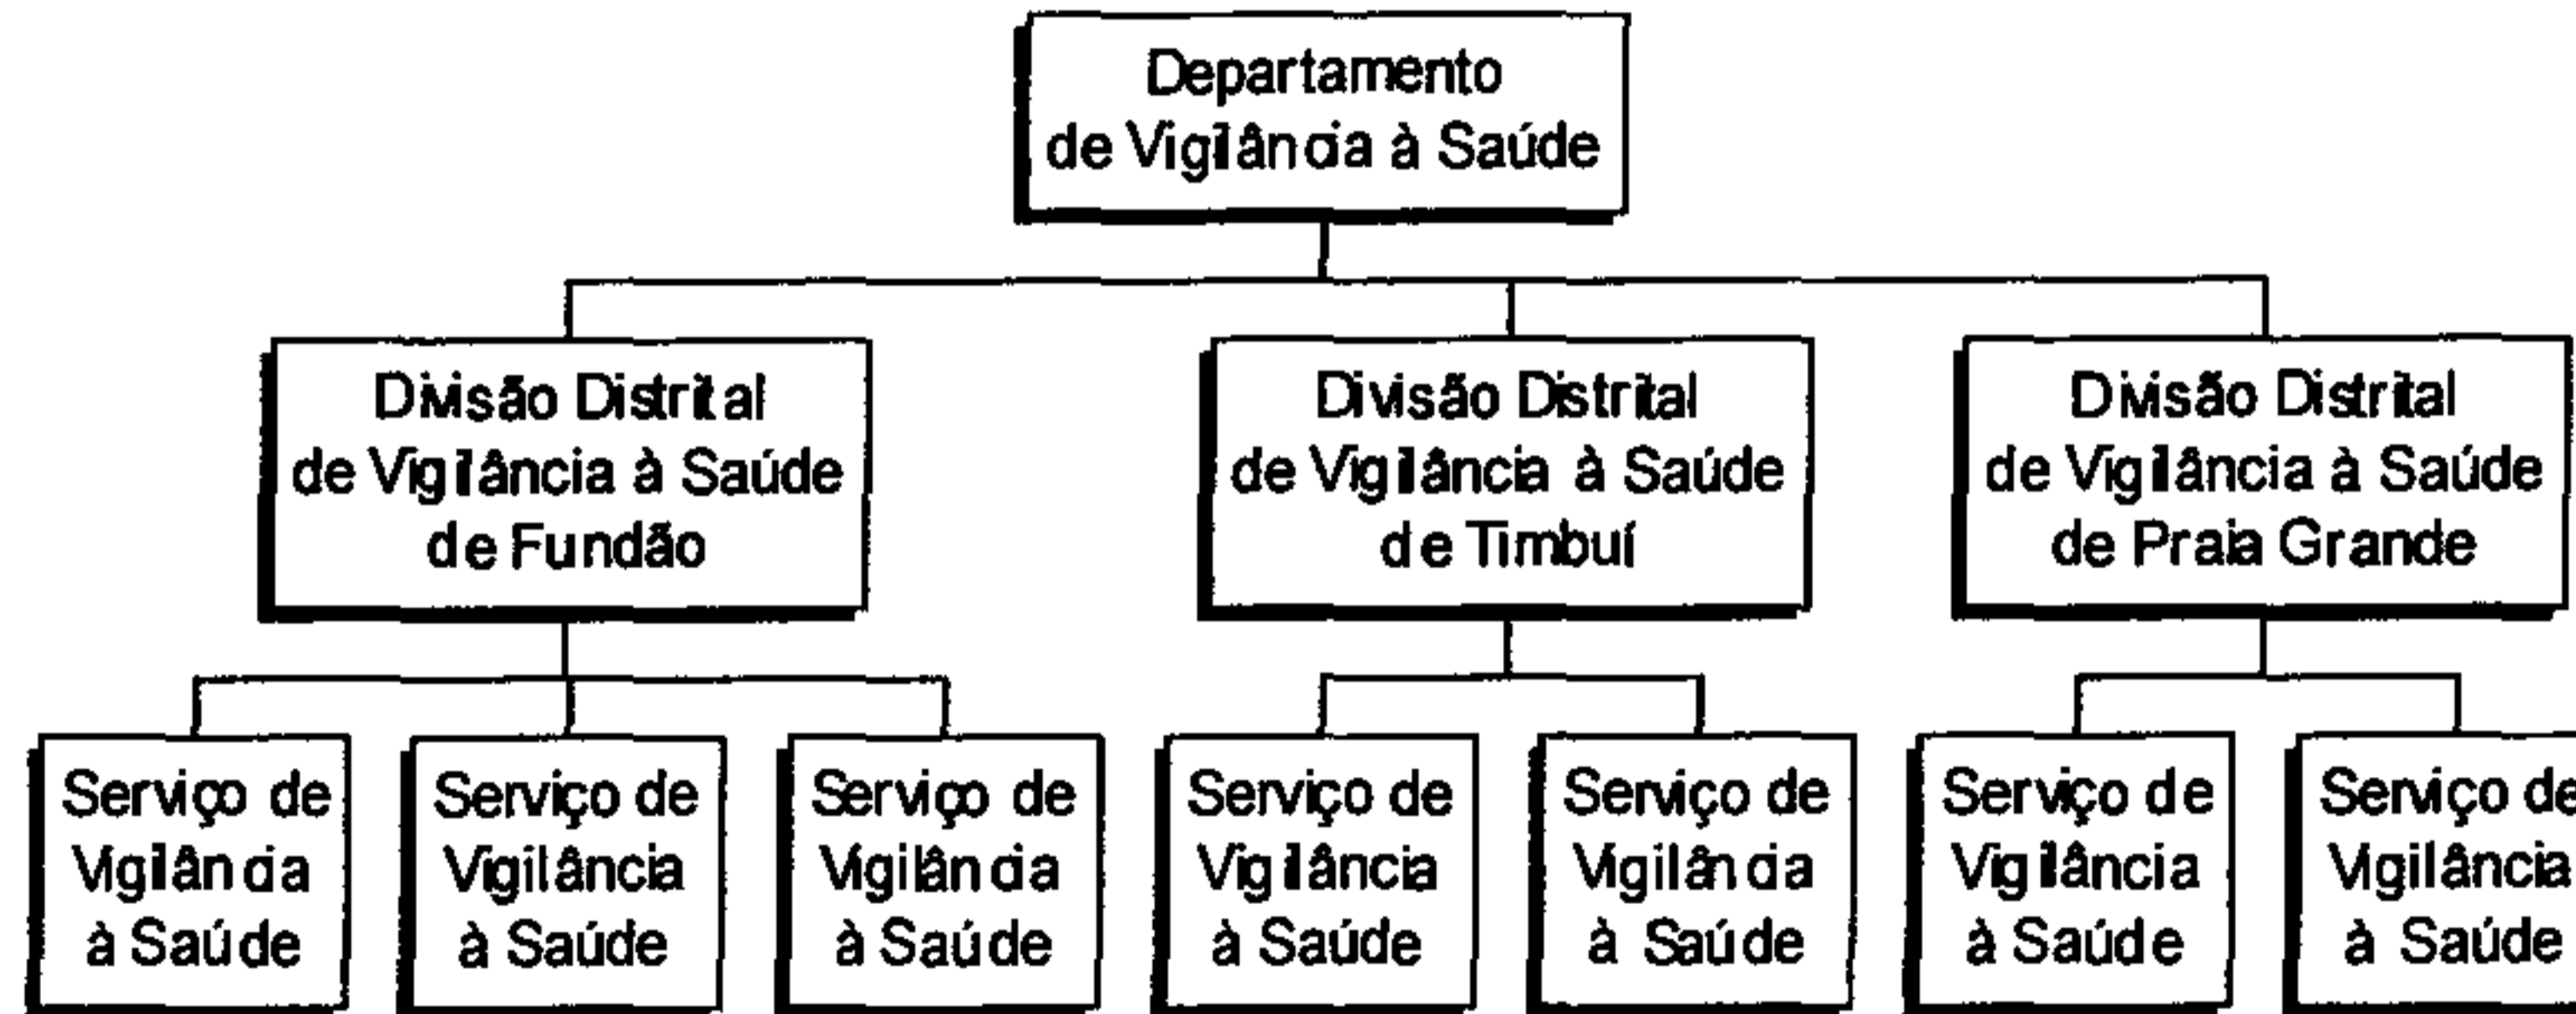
Departamento de Vigilância à Saúde

Divisão Distrital de Vigilância à Saúde de Fundão

Divisão Distrital de Vigilância à Saúde de Timbuí

Divisão Distrital de Vigilância à Saúde de Praia Grande

Serviço de Vigilância à Saúde

Serviço de Vigilância à Saúde

Serviço de Vigilância à Saúde

Serviço de Vigilância à Saúde

Serviço de Vigilância à Saúde

Serviço de Vigilância à Saúde

Serviço de Vigilância à Saúde